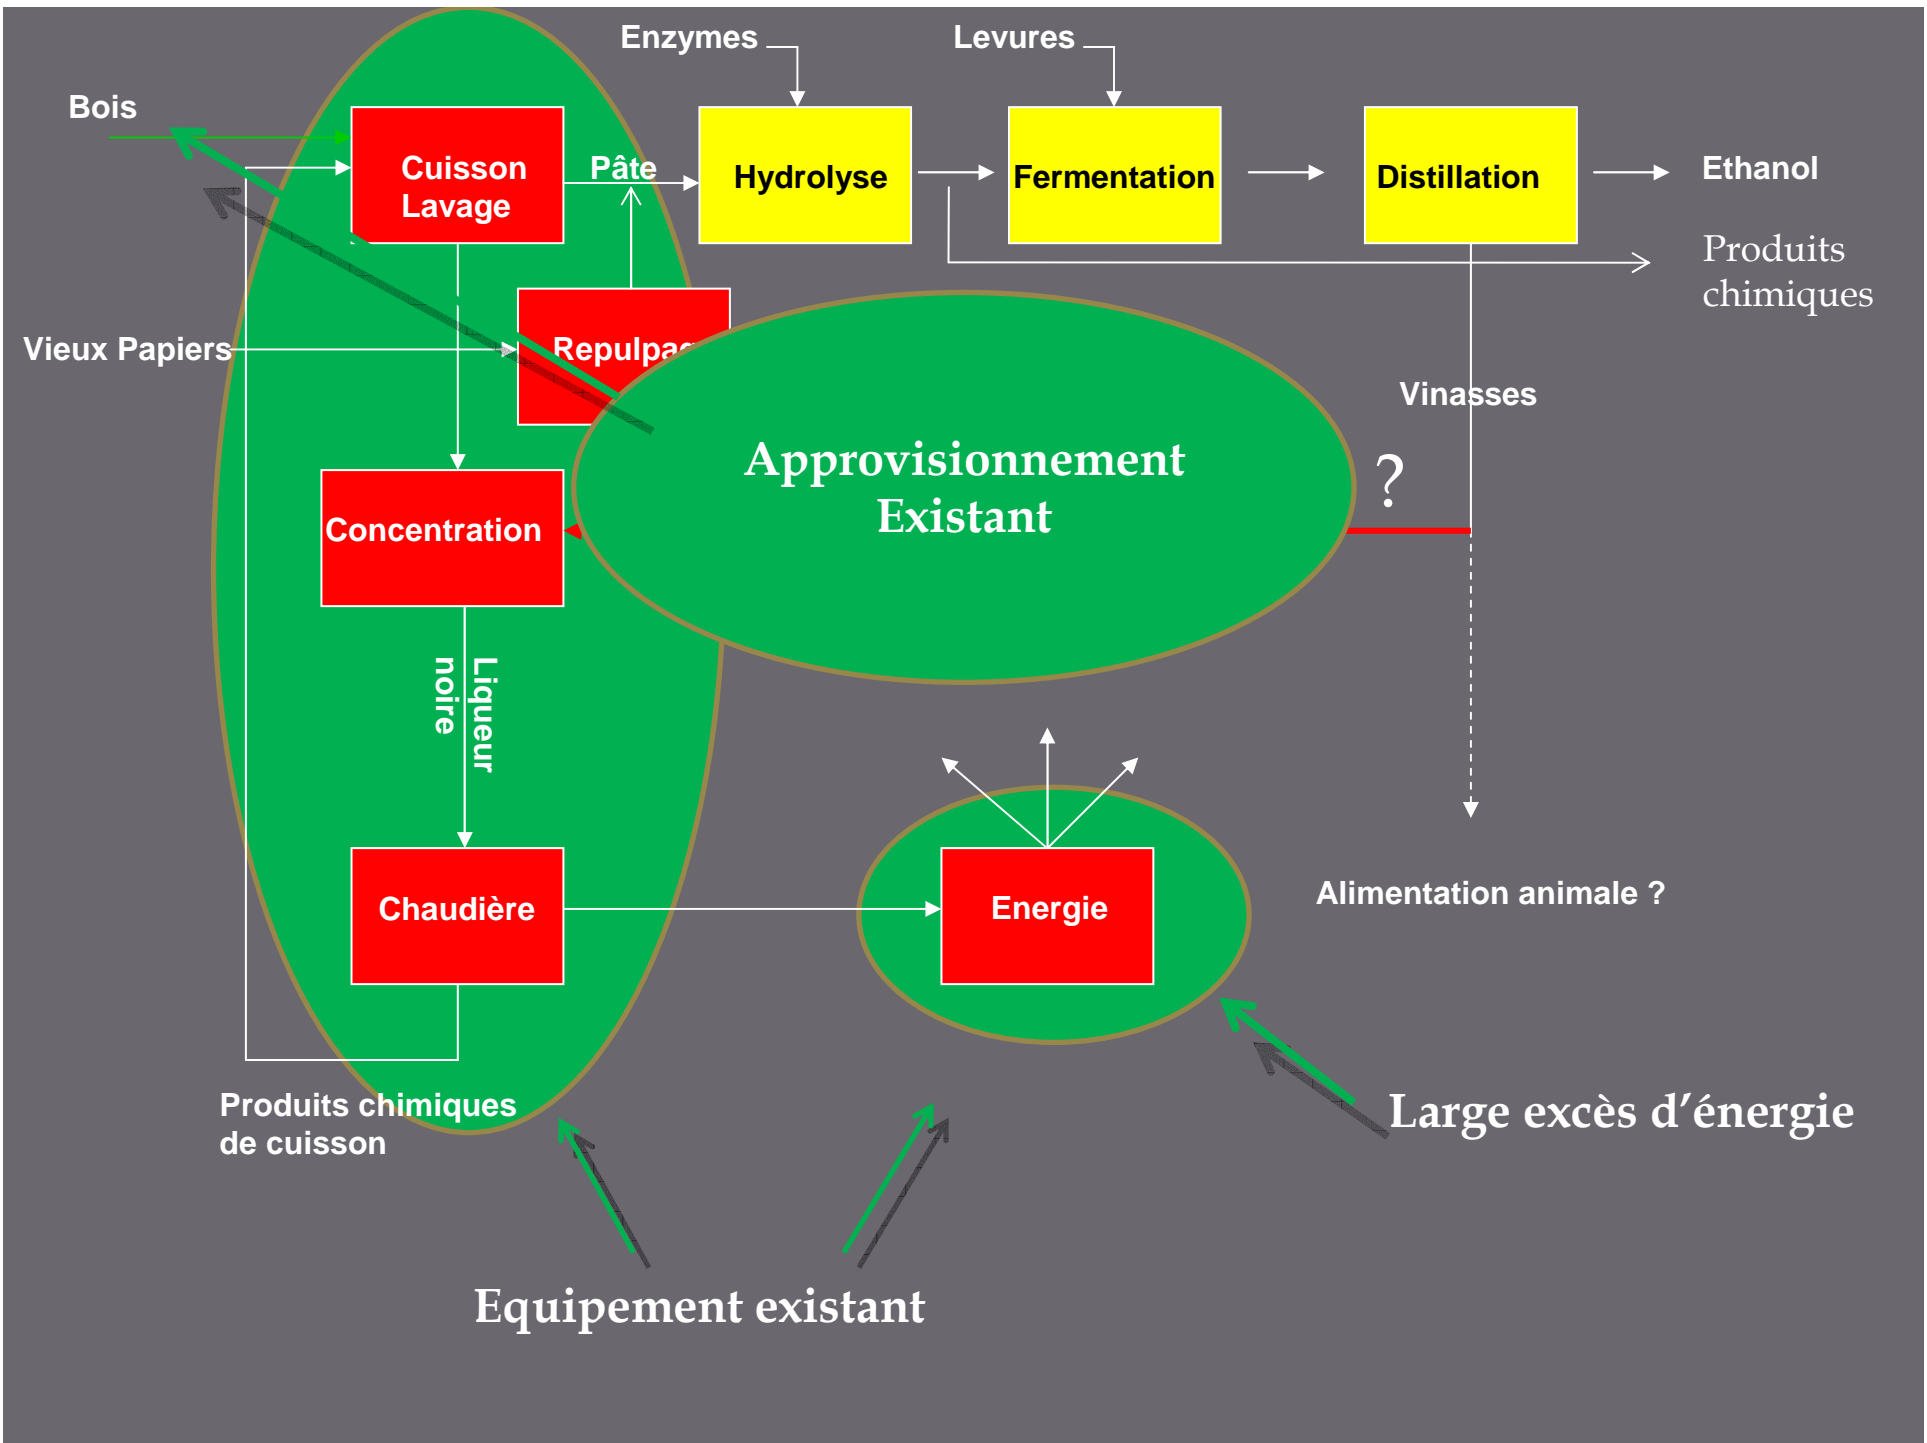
Enzymes

Levures

Bois

Cuisson Lavage

Pâte

Hydrolyse

Fermentation

Distillation

Ethanol

Produits chimiques

Vieux Papiers

Repulpa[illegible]

Vinasses

Approvisionnement Existant

?

Concentration

Liqueur noire

Chaudière

Energie

Alimentation animale ?

Produits chimiques de cuisson

Large excès d'énergie

Equipement existant